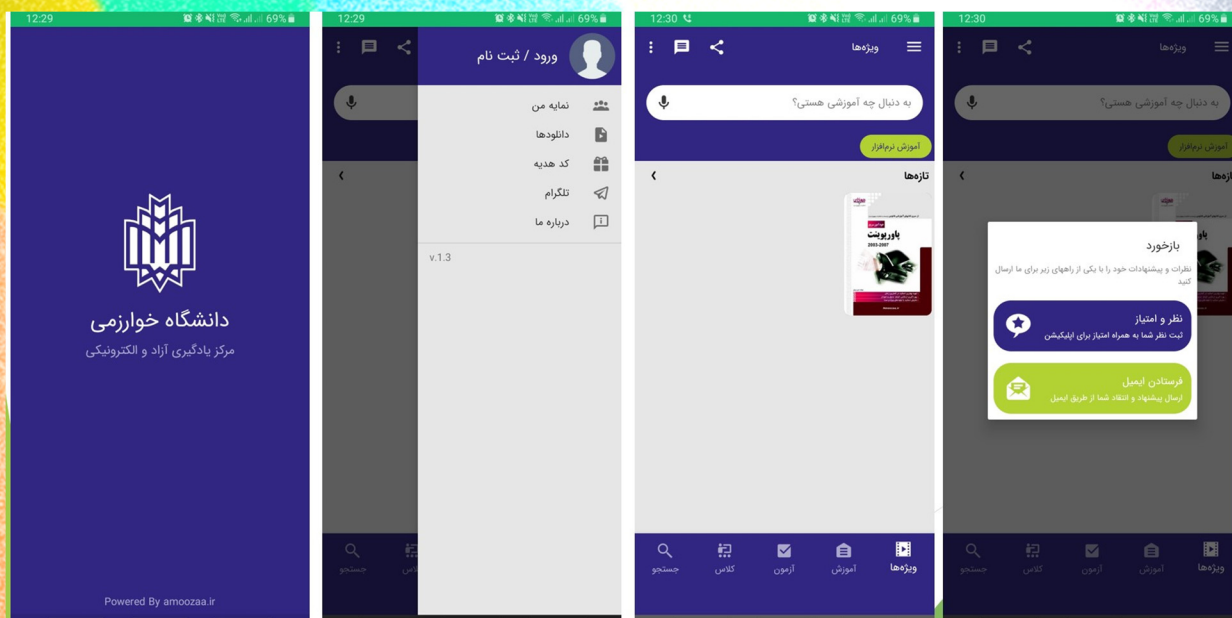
12:29 69%

دانشگاه خوارزمی
مرکز یادگیری آزاد و الکترونیکی

Powered By amoozaa.ir

12:29 69%

ورود / ثبت نام

نمایه من
دانلودها
کد هدیه
تلگرام
درباره ما

v.1.3

جستجو
کلاس

12:30 69%

ویژه‌ها

به دنبال چه آموزشی هستی؟

آموزش نرم‌افزار

تازه‌ها

پاورپوینت
2003-2007

جستجو
کلاس
آزمون
آموزش
ویژه‌ها

12:30 69%

ویژه‌ها

به دنبال چه آموزشی هستی؟

آموزش نرم‌افزار

تازه‌ها

بازخورد
نظرات و پیشنهادات خود را با یکی از راههای زیر برای ما ارسال کنید

نظر و امتیاز
ثبت نظر شما به همراه امتیاز برای اپلیکیشن

فرستادن ایمیل
ارسال پیشنهاد و انتقاد شما از طریق ایمیل

جستجو
کلاس
آزمون
آموزش
ویژه‌ها